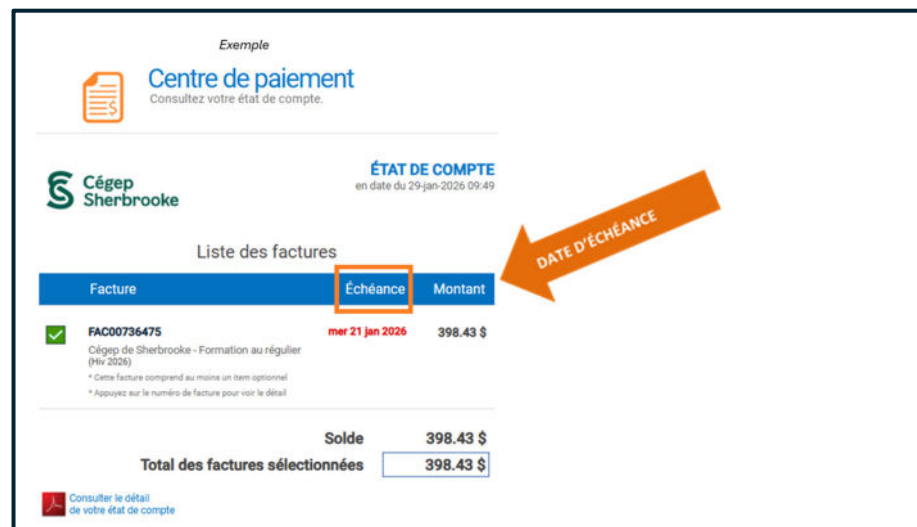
Exemple

Centre de paiement
Consultez votre état de compte.

Cégep Sherbrooke

ÉTAT DE COMPTE
en date du 29-jan-2026 09:49

DATE D'ÉCHÉANCE

Liste des factures

| Facture | Échéance | Montant |
|---|---|---|
| FAC00736475 Cégep de Sherbrooke - Formation au régulier (Hiv 2026) * Cette facture comprend au moins un item optionnel * Appuyez sur le numéro de facture pour voir le détail | mer 21 jan 2026 | 398.43 $ |

Solde 398.43 $
Total des factures sélectionnées 398.43 $

Consulter le détail de votre état de compte